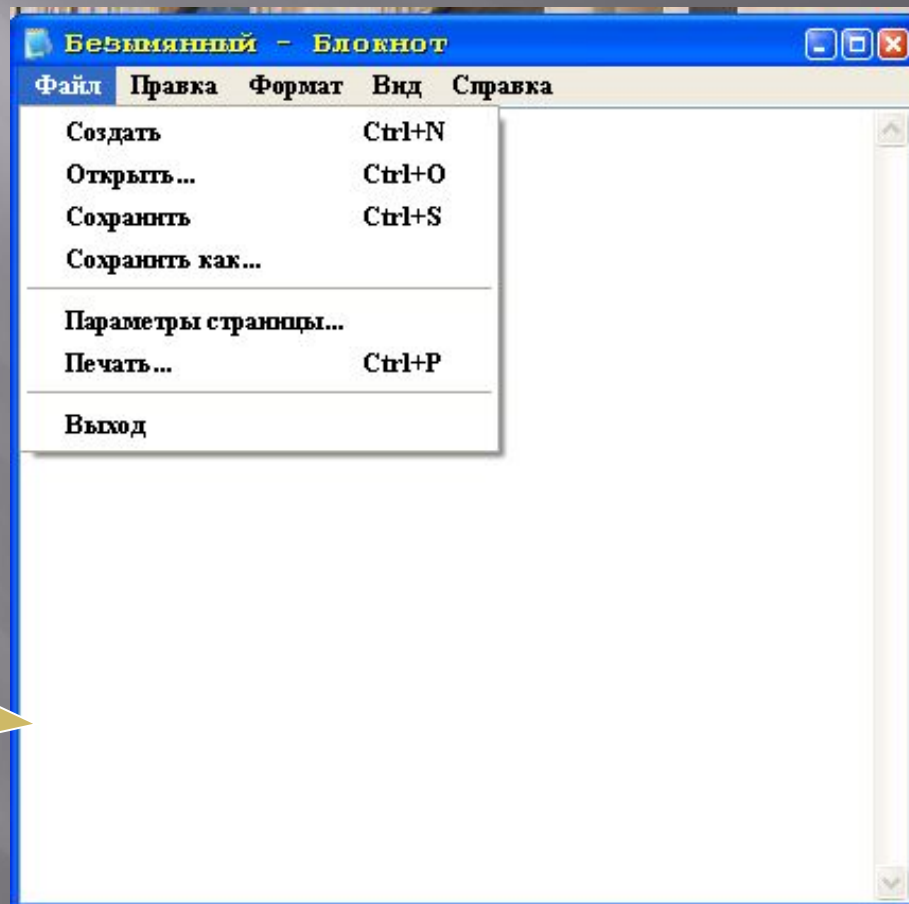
Безымянный - Блокнот

Файл Правка Формат Вид Справка

| | |
|---|---|
| Создать | Ctrl+N |
| Открыть... | Ctrl+O |
| Сохранить | Ctrl+S |
| Сохранить как... | |
| Параметры страницы... | |
| Печать... | Ctrl+P |
| Выход | |